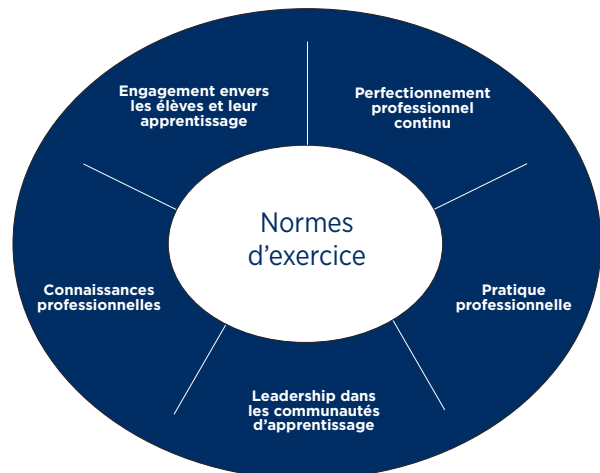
Normes d'exercice

Engagement envers les élèves et leur apprentissage

Perfectionnement professionnel continu

Connaissances professionnelles

Pratique professionnelle

Leadership dans les communautés d'apprentissage